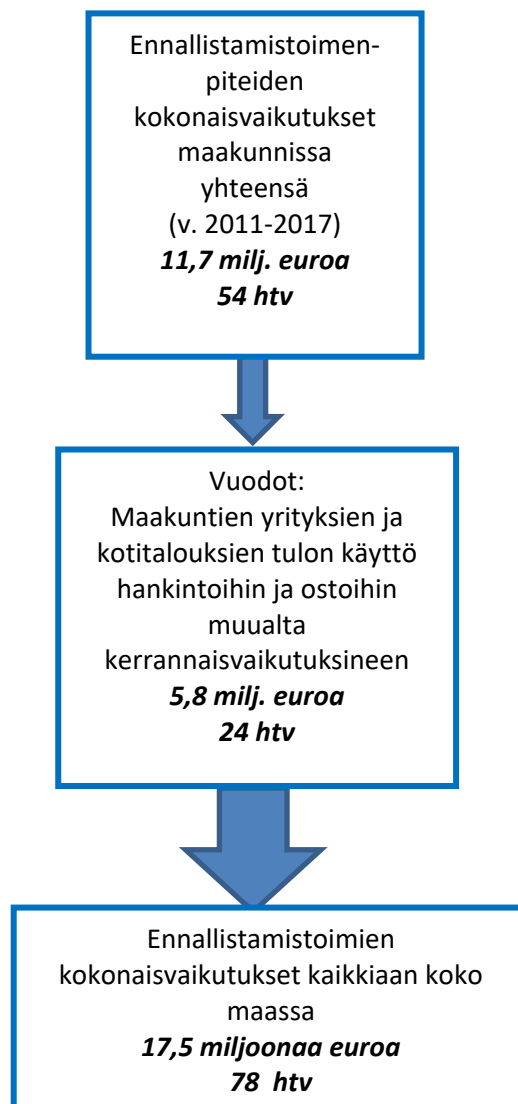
Ennallistamistoimenpiteiden kokonaisvaikutukset maakunnissa yhteensä
(v. 2011-2017)
***11,7 milj. euroa***
***54 htv***

Vuodot:
Maakuntien yritysten ja kotitalouksien tulon käyttö hankintoihin ja ostoihin muualta kerrannaisvaikutuksineen
***5,8 milj. euroa***
***24 htv***

Ennallistamistoimien kokonaisvaikutukset kaikkiaan koko maassa
***17,5 miljoonaa euroa***
***78 htv***